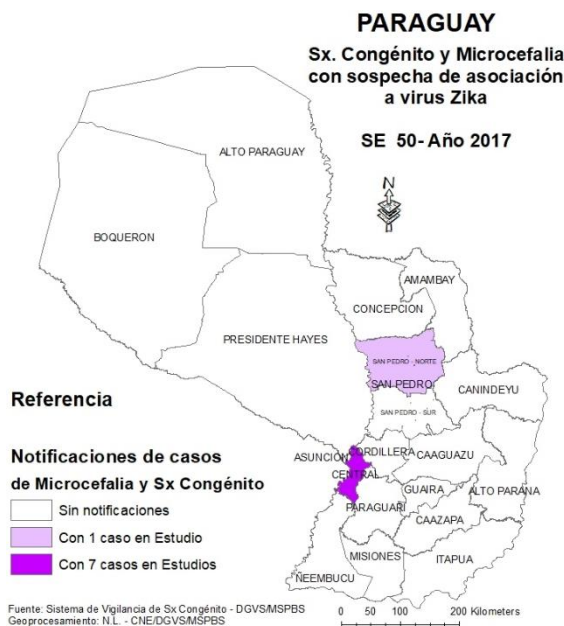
PARAGUAY

Sx. Congénito y Microcefalia con sospecha de asociación a virus Zika

SE 50- Año 2017

N

ALTO PARAGUAY

BOQUERON

AMAMBAY

CONCEPCION

PRESIDENTE HAYES

SAN PEDRO - NORTE

SAN PEDRO

CANINDEYU

SAN PEDRO - SUR

ASUNCION

CORDILLERA

CAAGUAZU

CENTRAL

GUAIRA

ALTO PARANA

PARAGUARI

CAAZAPA

MISIONES

ITAPUA

ÑEEMBUCU

Referencia

Notificaciones de casos de Microcefalia y Sx Congénito

Sin notificaciones

Con 1 caso en Estudio

Con 7 casos en Estudios

Fuente: Sistema de Vigilancia de Sx Congénito - DGVS/MSPBS
Geoprocesamiento: N.L. - CNE/DGVS/MSPBS

0 50 100 200 Kilometers